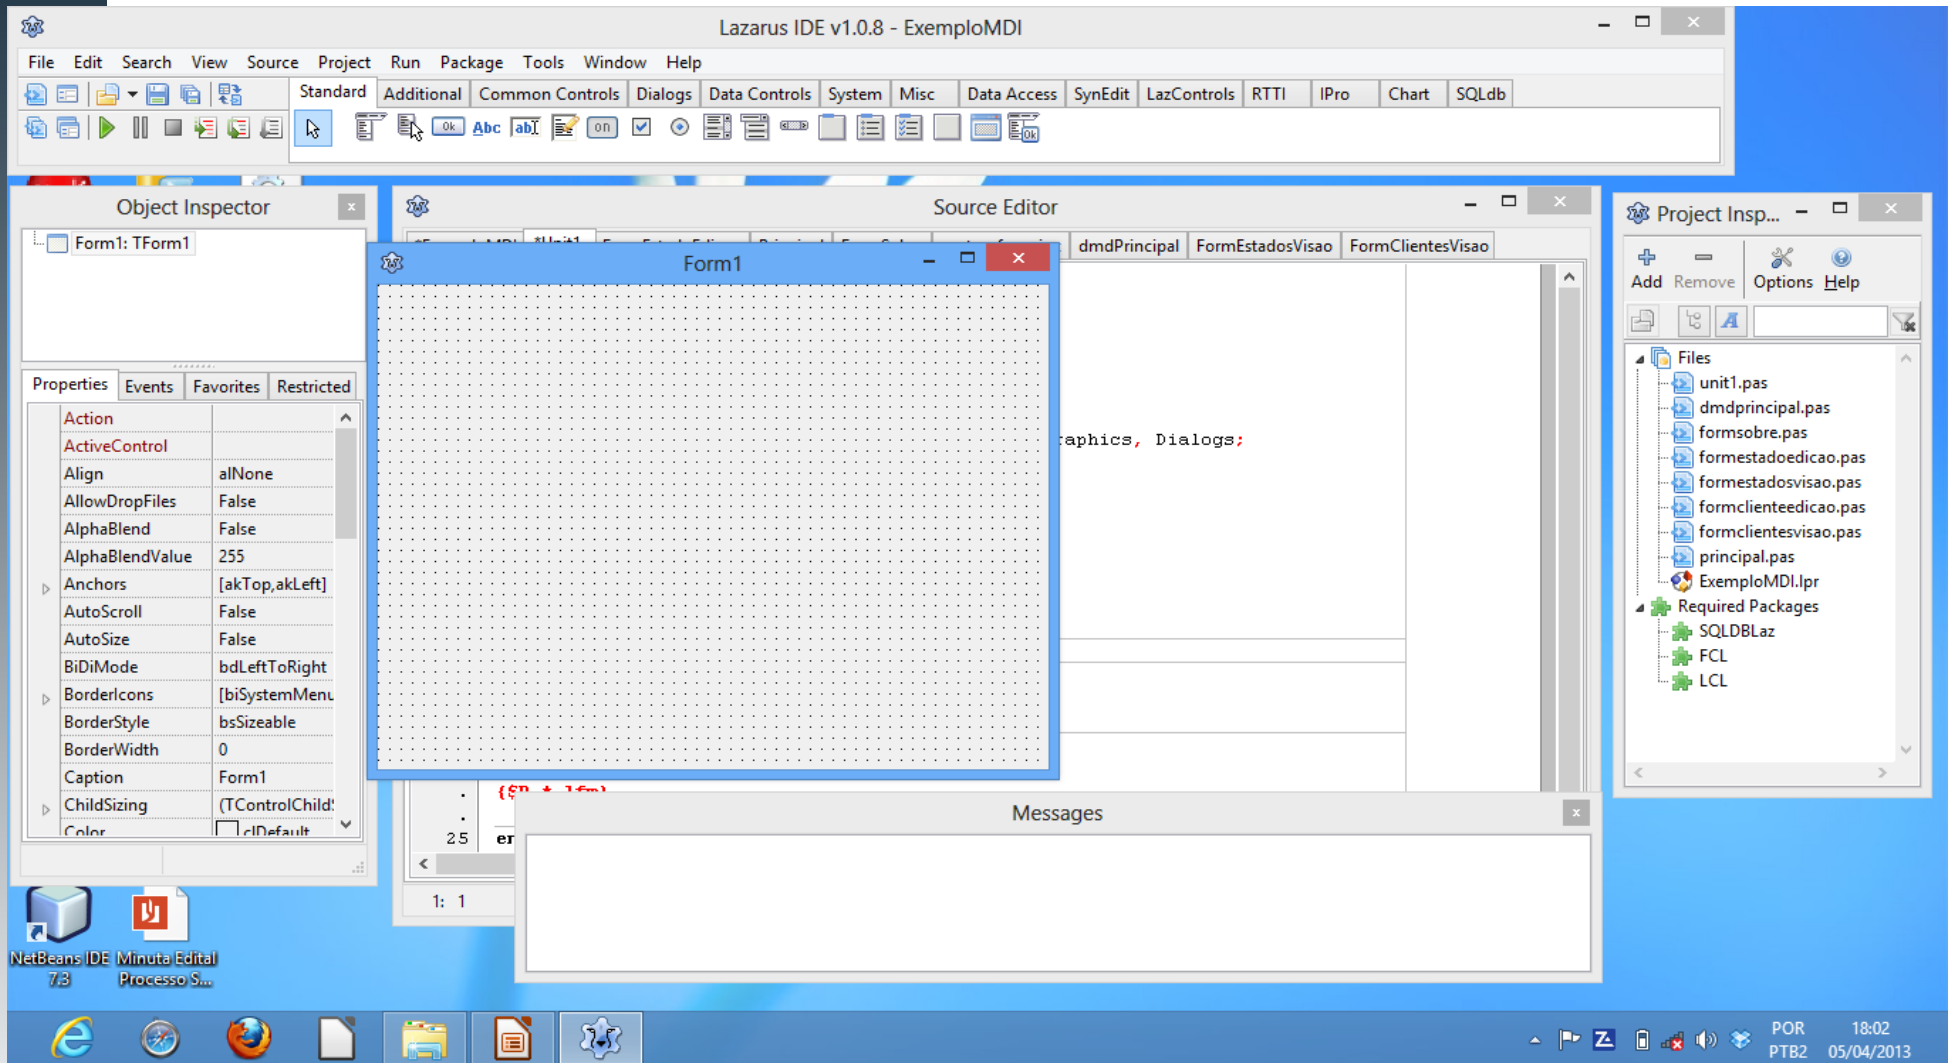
Lazarus IDE v1.0.8 - ExemploMDI

File Edit Search View Source Project Run Package Tools Window Help

Standard Additional Common Controls Dialogs Data Controls System Misc Data Access SynEdit LazControls RTTI IPro Chart SQLdb

Object Inspector

Form1: TForm1

Properties Events Favorites Restricted

| Action | |
|---|---|
| ActiveControl | |
| Align | alNone |
| AllowDropFiles | False |
| AlphaBlend | False |
| AlphaBlendValue | 255 |
| Anchors | [akTop,akLeft] |
| AutoScroll | False |
| AutoSize | False |
| BiDiMode | bdLeftToRight |
| BorderIcons | [biSystemMenu |
| BorderStyle | bsSizeable |
| BorderWidth | 0 |
| Caption | Form1 |
| ChildSizing | (TControlChild |
| Color | clDefault |

Source Editor

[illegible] dmdPrincipal FormEstadosVisao FormClientesVisao

Form1

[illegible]aphics, Dialogs;

25 er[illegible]

1: 1

Messages

Project Insp...

Add Remove Options Help

Files
unit1.pas
dmdprincipal.pas
formsobre.pas
formestadoedicao.pas
formestadosvisao.pas
formclienteedicao.pas
formclientesvisao.pas
principal.pas
ExemploMDI.lpr
Required Packages
SQLDBLaz
FCL
LCL

NetBeans IDE 7.3
Minuta Edital Processo S...

POR PTB2 18:02 05/04/2013